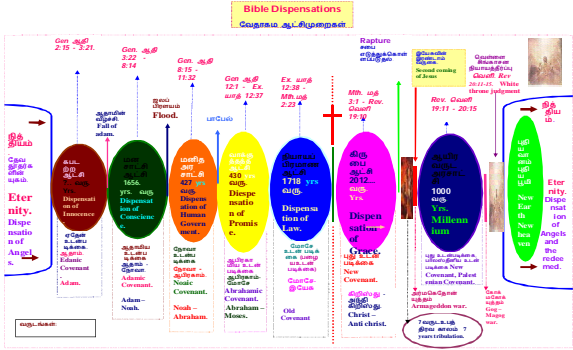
Bible Dispensations

வேதாகம ஆட்சிமுறைகள்

Gen ஆதி 2:15 - 3:21.

Gen. ஆதி 3:22 - 8:14

Gen. ஆதி 8:15 - 11:32

Gen ஆதி 12:1 - Ex. யாத் 12:37

Ex. யாத் 12:38 - Mth. மத் 2:23

Mth. மத் 3:1 - Rev. வெளி 19:10

Rev. வெளி 19:11 - 20:15

Rapture

Second coming of Jesus

Fall of adam.

Flood.

White throne judgment

நித்தியம்

Eternity. Dispensation of Angels.

Dispensation of Innocence

Edanic Covenant

Adam.

1656 yrs. வரு.

Dispensation of Conscience.

Adamic Covenant.

Adam – Noah.

427 வரு.

Dispensation of Human Government.

Noaic Covenant.

Noah – Abraham.

430 வரு.

Dispensation of Promise.

Abrahamic Covenant.

Abraham – Moses.

1718 yrs வரு.

Dispensation of Law.

Old Covenant

2012... வரு. Yrs.

Dispensation of Grace.

New Covenant.

Christ – Anti christ.

1000 வரு. Yrs.

Millennium

New Covenant, Palestanian Covenant..

Armageddon war.

Gog – Magog war.

7 years tribulation.

நித்தியம்

Eternity. Dispensation of Angels and the redeemed.

New Earth New heaven

வருடங்கள்: